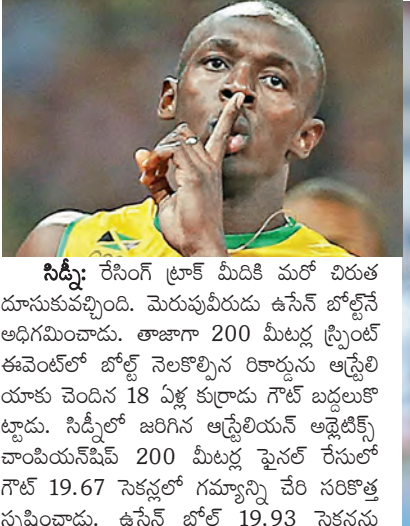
సిడ్నీ: రేసింగ్ ట్రాక్ మీదికి మరో చిరుత దూసుకువచ్చింది. మెరుపువీరుడు ఉసేన్ బోల్ట్‌నే అధిగమించాడు. తాజాగా 200 మీటర్ల స్ప్రింట్ ఈవెంట్‌లో బోల్ట్ నెలకొల్పిన రికార్డును ఆస్ట్రేలియాకు చెందిన 18 ఏళ్ల కుర్రాడు గౌట్ బద్దలుకొట్టాడు. సిడ్నీలో జరిగిన ఆస్ట్రేలియన్ అథ్లెటిక్స్ చాంపియన్‌షిప్ 200 మీటర్ల ఫైనల్ రేసులో గౌట్ 19.67 సెకన్లలో గమ్యాన్ని చేరి సరికొత్త సృష్టించాడు. ఉసేన్ బోల్ 19.93 సెకనను